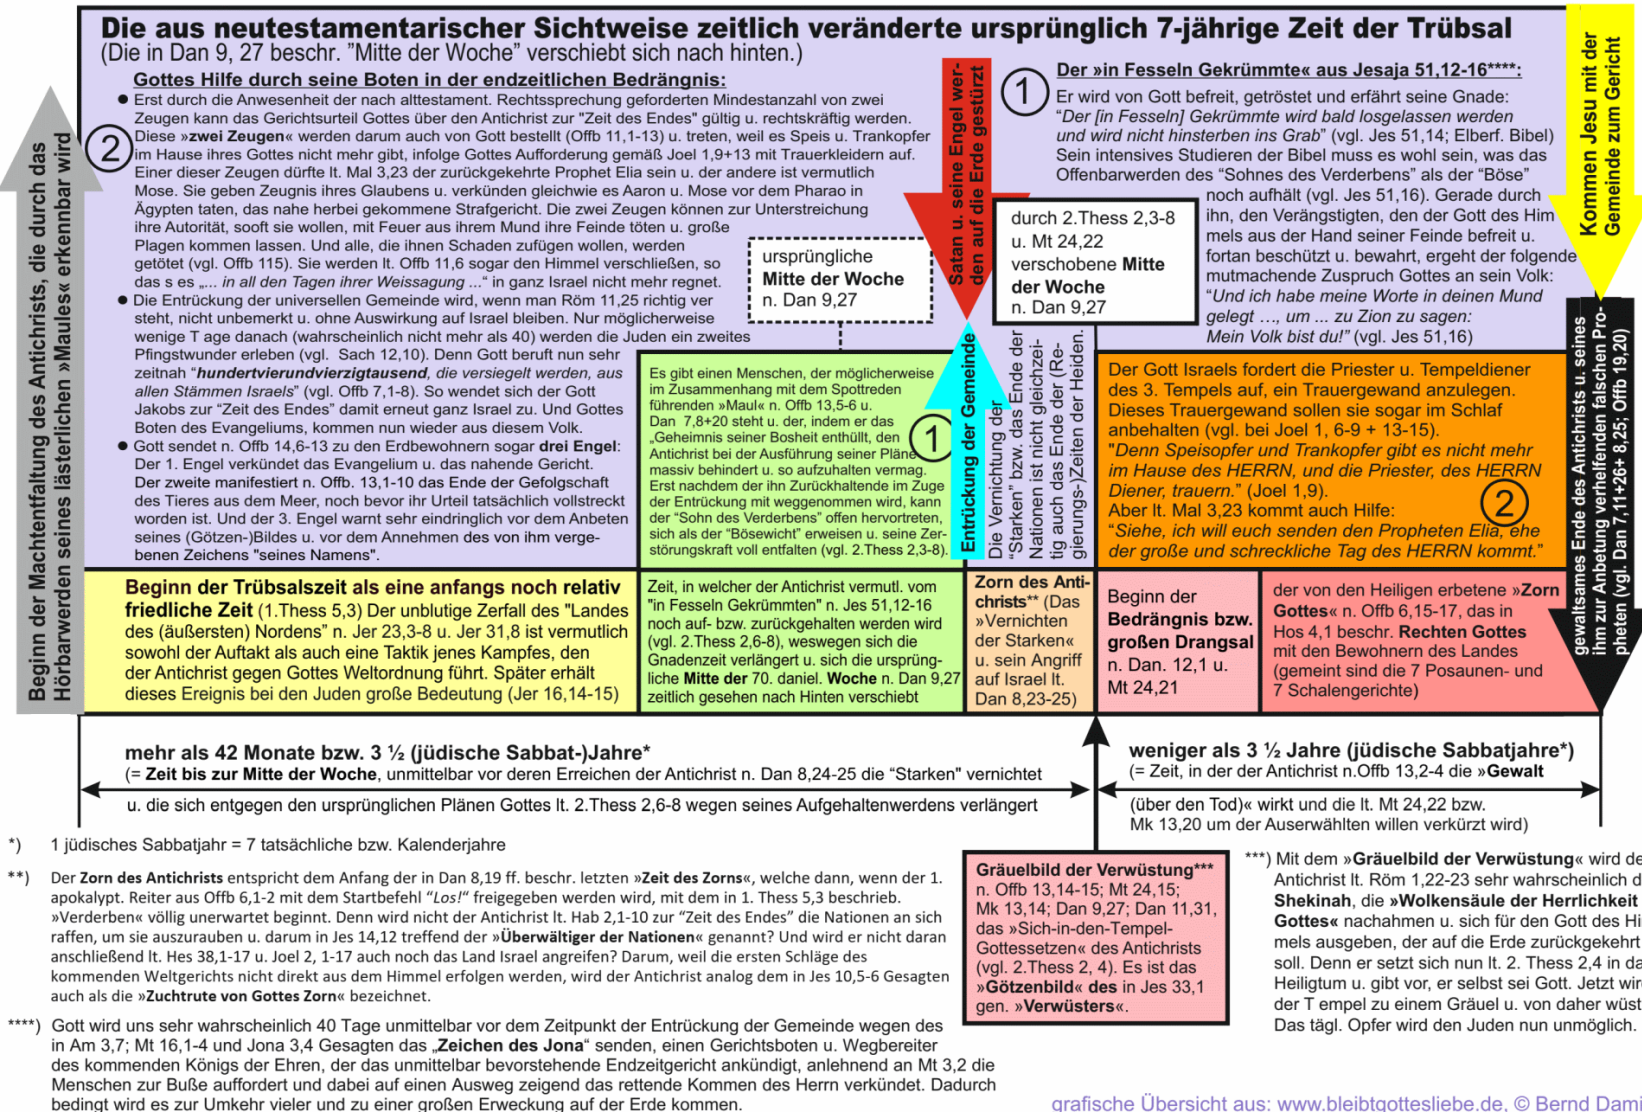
Die aus neutestamentarischer Sichtweise zeitlich veränderte ursprünglich 7-jährige Zeit der Trübsal
(Die in Dan 9, 27 beschr. "Mitte der Woche" verschiebt sich nach hinten.)

Beginn der Machtentfaltung des Antichrists, die durch das Hörbarwerden seines lästerlichen »Maules« erkennbar wird

Gottes Hilfe durch seine Boten in der endzeitlichen Bedrängnis:

2

● Erst durch die Anwesenheit der nach alttestament. Rechtssprechung geforderten Mindestanzahl von zwei Zeugen kann das Gerichtsurteil Gottes über den Antichrist zur "Zeit des Endes" gültig u. rechtskräftig werden. Diese »zwei Zeugen« werden darum auch von Gott bestellt (Offb 11,1-13) u. treten, weil es Speis u. Trankopfer im Hause ihres Gottes nicht mehr gibt, infolge Gottes Aufforderung gemäß Joel 1,9+13 mit Trauerkleidern auf. Einer dieser Zeugen dürfte lt. Mal 3,23 der zurückgekehrte Prophet Elia sein u. der andere ist vermutlich Mose. Sie geben Zeugnis ihres Glaubens u. verkünden gleichwie es Aaron u. Mose vor dem Pharao in Ägypten taten, das nahe herbei gekommene Strafgericht. Die zwei Zeugen können zur Unterstreichung ihre Autorität, sooft sie wollen, mit Feuer aus ihrem Mund ihre Feinde töten u. große Plagen kommen lassen. Und alle, die ihnen Schaden zufügen wollen, werden getötet (vgl. Offb 115). Sie werden lt. Offb 11,6 sogar den Himmel verschließen, so das s es „... in all den Tagen ihrer Weissagung ..." in ganz Israel nicht mehr regnet.
● Die Entrückung der universellen Gemeinde wird, wenn man Röm 11,25 richtig ver steht, nicht unbemerkt u. ohne Auswirkung auf Israel bleiben. Nur möglicherweise wenige T age danach (wahrscheinlich nicht mehr als 40) werden die Juden ein zweites Pfingstwunder erleben (vgl. Sach 12,10). Denn Gott beruft nun sehr zeitnah "hundertvierundvierzigtausend, die versiegelt werden, aus allen Stämmen Israels" (vgl. Offb 7,1-8). So wendet sich der Gott Jakobs zur "Zeit des Endes" damit erneut ganz Israel zu. Und Gottes Boten des Evangeliums, kommen nun wieder aus diesem Volk.
● Gott sendet n. Offb 14,6-13 zu den Erdbewohnern sogar drei Engel: Der 1. Engel verkündet das Evangelium u. das nahende Gericht. Der zweite manifestiert n. Offb. 13,1-10 das Ende der Gefolgschaft des Tieres aus dem Meer, noch bevor ihr Urteil tatsächlich vollstreckt worden ist. Und der 3. Engel warnt sehr eindringlich vor dem Anbeten seines (Götzen-)Bildes u. vor dem Annehmen des von ihm vergebenen Zeichens "seines Namens".

ursprüngliche Mitte der Woche n. Dan 9,27

Satan u. seine Engel werden auf die Erde gestürzt

durch 2.Thess 2,3-8 u. Mt 24,22 verschobene Mitte der Woche n. Dan 9,27

1

Der »in Fesseln Gekrümmte« aus Jesaja 51,12-16****:
Er wird von Gott befreit, getröstet und erfährt seine Gnade: "Der [in Fesseln] Gekrümmte wird bald losgelassen werden und wird nicht hinsterben ins Grab" (vgl. Jes 51,14; Elberf. Bibel) Sein intensives Studieren der Bibel muss es wohl sein, was das Offenbarwerden des "Sohnes des Verderbens" als der "Böse" noch aufhält (vgl. Jes 51,16). Gerade durch ihn, den Verängstigten, den der Gott des Him mels aus der Hand seiner Feinde befreit u. fortan beschützt u. bewahrt, ergeht der folgende mutmachende Zuspruch Gottes an sein Volk: "Und ich habe meine Worte in deinen Mund gelegt ..., um ... zu Zion zu sagen: Mein Volk bist du!" (vgl. Jes 51,16)

Kommen Jesu mit der Gemeinde zum Gericht

Es gibt einen Menschen, der möglicherweise im Zusammenhang mit dem Spottreden führenden »Maul« n. Offb 13,5-6 u. Dan 7,8+20 steht u. der, indem er das „Geheimnis seiner Bosheit enthüllt, den Antichrist bei der Ausführung seiner Pläne massiv behindert u. so aufzuhalten vermag. Erst nachdem der ihn Zurückhaltende im Zuge der Entrückung mit weggenommen wird, kann der "Sohn des Verderbens" offen hervortreten, sich als der "Böswicht" erweisen u. seine Zerstörungskraft voll entfalten (vgl. 2.Thess 2,3-8).

1

Entrückung der Gemeinde

Die Vernichtung der "Starken" bzw. das Ende der Nationen ist nicht gleichzeitig auch das Ende der (Regierungs-)Zeiten der Heiden.

Der Gott Israels fordert die Priester u. Tempeldiener des 3. Tempels auf, ein Trauergewand anzulegen. Dieses Trauergewand sollen sie sogar im Schlaf anbehalten (vgl. bei Joel 1, 6-9 + 13-15). "Denn Speisopfer und Trankopfer gibt es nicht mehr im Hause des HERRN, und die Priester, des HERRN Diener, trauern." (Joel 1,9). Aber lt. Mal 3,23 kommt auch Hilfe: "Siehe, ich will euch senden den Propheten Elia, ehe der große und schreckliche Tag des HERRN kommt."

2

gewaltsames Ende des Antichrists u. seines ihm zur Anbetung verhelfenden falschen Propheten (vgl. Dan 7,11+26+ 8,25; Offb 19,20)

Beginn der Trübsalszeit als eine anfangs noch relativ friedliche Zeit (1.Thess 5,3) Der unblutige Zerfall des "Landes des (äußersten) Nordens" n. Jer 23,3-8 u. Jer 31,8 ist vermutlich sowohl der Auftakt als auch eine Taktik jenes Kampfes, den der Antichrist gegen Gottes Weltordnung führt. Später erhält dieses Ereignis bei den Juden große Bedeutung (Jer 16,14-15)

Zeit, in welcher der Antichrist vermutl. vom "in Fesseln Gekrümmten" n. Jes 51,12-16 noch auf- bzw. zurückgehalten werden wird (vgl. 2.Thess 2,6-8), weswegen sich die Gnadenzeit verlängert u. sich die ursprüngliche Mitte der 70. daniel. Woche n. Dan 9,27 zeitlich gesehen nach Hinten verschiebt

Zorn des Antichrists** (Das »Vernichten der Starken« u. sein Angriff auf Israel lt. Dan 8,23-25)

Beginn der Bedrängnis bzw. großen Drangsal n. Dan. 12,1 u. Mt 24,21

der von den Heiligen erbetene »Zorn Gottes« n. Offb 6,15-17, das in Hos 4,1 beschr. Rechten Gottes mit den Bewohnern des Landes (gemeint sind die 7 Posaunen- und 7 Schalengerichte)

mehr als 42 Monate bzw. 3 ½ (jüdische Sabbat-)Jahre*
(= Zeit bis zur Mitte der Woche, unmittelbar vor deren Erreichen der Antichrist n. Dan 8,24-25 die "Starken" vernichtet u. die sich entgegen den ursprünglichen Plänen Gottes lt. 2.Thess 2,6-8 wegen seines Aufgehaltenwerdens verlängert

weniger als 3 ½ Jahre (jüdische Sabbatjahre*)
(= Zeit, in der der Antichrist n.Offb 13,2-4 die »Gewalt (über den Tod)« wirkt und die lt. Mt 24,22 bzw. Mk 13,20 um der Auserwählten willen verkürzt wird)

*) 1 jüdisches Sabbatjahr = 7 tatsächliche bzw. Kalenderjahre

**) Der Zorn des Antichrists entspricht dem Anfang der in Dan 8,19 ff. beschr. letzten »Zeit des Zorns«, welche dann, wenn der 1. apokalypt. Reiter aus Offb 6,1-2 mit dem Startbefehl "Los!" freigegeben werden wird, mit dem in 1. Thess 5,3 beschrieb. »Verderben« völlig unerwartet beginnt. Denn wird nicht der Antichrist lt. Hab 2,1-10 zur "Zeit des Endes" die Nationen an sich raffen, um sie auszurauben u. darum in Jes 14,12 treffend der »Überwältiger der Nationen« genannt? Und wird er nicht daran anschließend lt. Hes 38,1-17 u. Joel 2, 1-17 auch noch das Land Israel angreifen? Darum, weil die ersten Schläge des kommenden Weltgerichts nicht direkt aus dem Himmel erfolgen werden, wird der Antichrist analog dem in Jes 10,5-6 Gesagten auch als die »Zuchtrute von Gottes Zorn« bezeichnet.

Gräuelbild der Verwüstung*** n. Offb 13,14-15; Mt 24,15; Mk 13,14; Dan 9,27; Dan 11,31, das »Sich-in-den-Tempel-Gottessetzen« des Antichrists (vgl. 2.Thess 2, 4). Es ist das »Götzenbild« des in Jes 33,1 gen. »Verwüsters«.

***) Mit dem »Gräuelbild der Verwüstung« wird de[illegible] Antichrist lt. Röm 1,22-23 sehr wahrscheinlich d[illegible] Shekinah, die »Wolkensäule der Herrlichkeit Gottes« nachahmen u. sich für den Gott des Hi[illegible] mels ausgeben, der auf die Erde zurückgekehrt soll. Denn er setzt sich nun lt. 2. Thess 2,4 in da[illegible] Heiligtum u. gibt vor, er selbst sei Gott. Jetzt wir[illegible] der T empel zu einem Gräuel u. von daher wüst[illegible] Das tägl. Opfer wird den Juden nun unmöglich.

****) Gott wird uns sehr wahrscheinlich 40 Tage unmittelbar vor dem Zeitpunkt der Entrückung der Gemeinde wegen des in Am 3,7; Mt 16,1-4 und Jona 3,4 Gesagten das „Zeichen des Jona" senden, einen Gerichtsboten u. Wegbereiter des kommenden Königs der Ehren, der das unmittelbar bevorstehende Endzeitgericht ankündigt, anlehnend an Mt 3,2 die Menschen zur Buße auffordert und dabei auf einen Ausweg zeigend das rettende Kommen des Herrn verkündet. Dadurch bedingt wird es zur Umkehr vieler und zu einer großen Erweckung auf der Erde kommen.

grafische Übersicht aus: www.bleibtgottesliebe.de, © Bernd Dami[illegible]